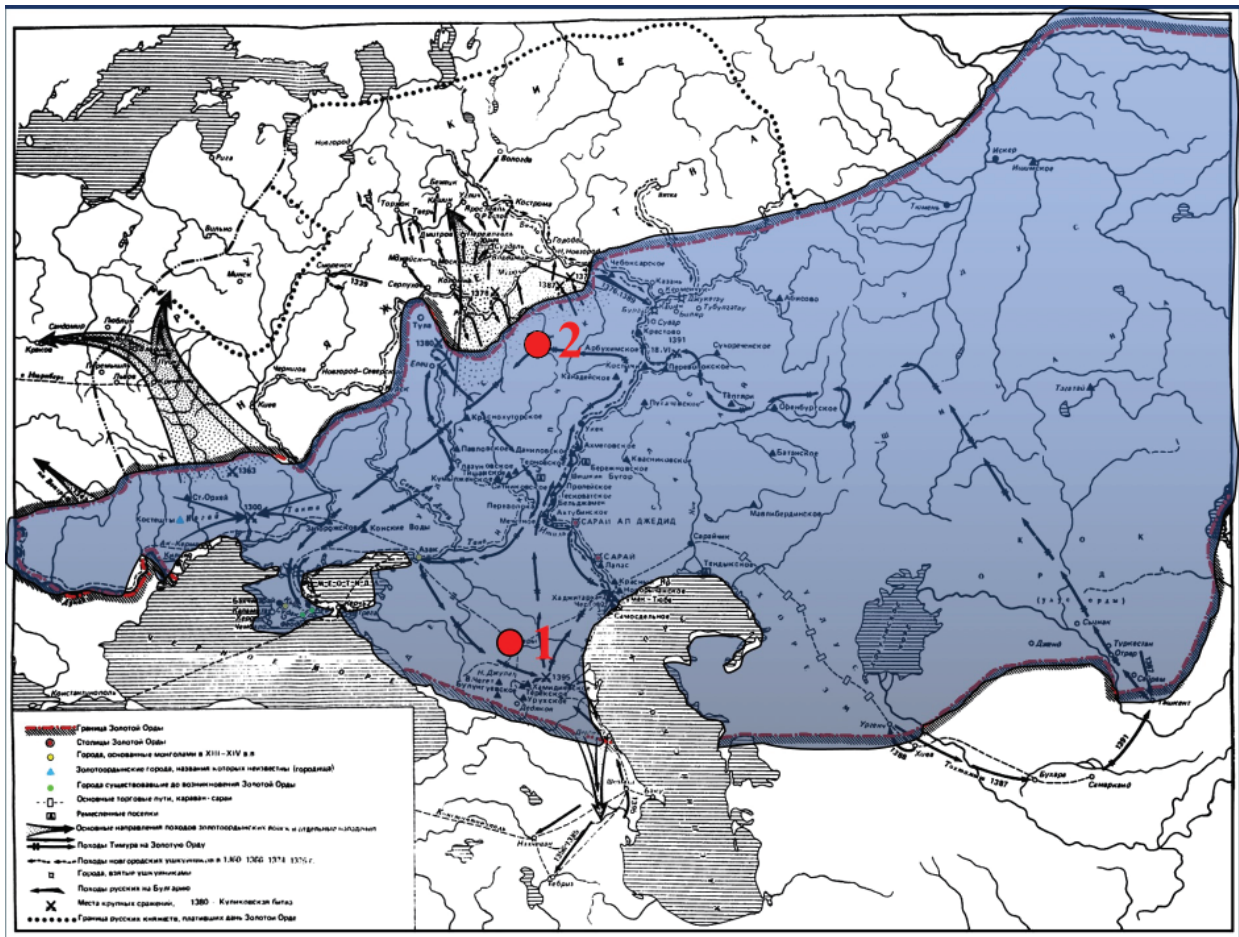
2

1

Рига
Новгород
Вологда
Кострома
Тверь
Минск
Серпухов
Чернигов
Киев
Новгород-Северск
Краков
Сандомир
Люблин
Тула
Елец
1380
1382
1387
1395
1391
Чебоксарское
Казань
Жукотин
Булгар
Сувар
Арбухимское
Самара
Кашан
Сухореченское
Тептяри
Оренбургское
Искер
Тюмень
Красноярское
Павловское
Даниловское
Увек
Ахметовское
Бекетовское
Сарай Ал Джедид
Сарай
Маячное
Ст. Орхей
Конские Воды
Азак
Чембиль
Хаджитархан
Сарайчик
Тендымское
Ургенч
Хива
Бухара
Самарканд
Ташкент
Туркестан
Отрар
Сыгнак
Дженд
Константинополь
Дербент
Баку
Тебриз
Ардебиль

Граница Золотой Орды
Столицы Золотой Орды
Города, основанные монголами в XIII–XIV в.в.
Золотоордынские города, названия которых неизвестны (городища)
Города существовавшие до возникновения Золотой Орды
Основные торговые пути, караван - сараи
Ремесленные поселки
Основные направления походов золотоордынских войск и отдельных феодалов
Походы Тимура на Золотую Орду
Походы новгородских ушкуйников в 1360, 1366, 1374, 1375 г.
Города, взятые ушкуйниками
Походы русских на Булгарию
Места крупных сражений, 1380 - Куликовская битва
Граница русских княжеств, плативших дань Золотой Орде